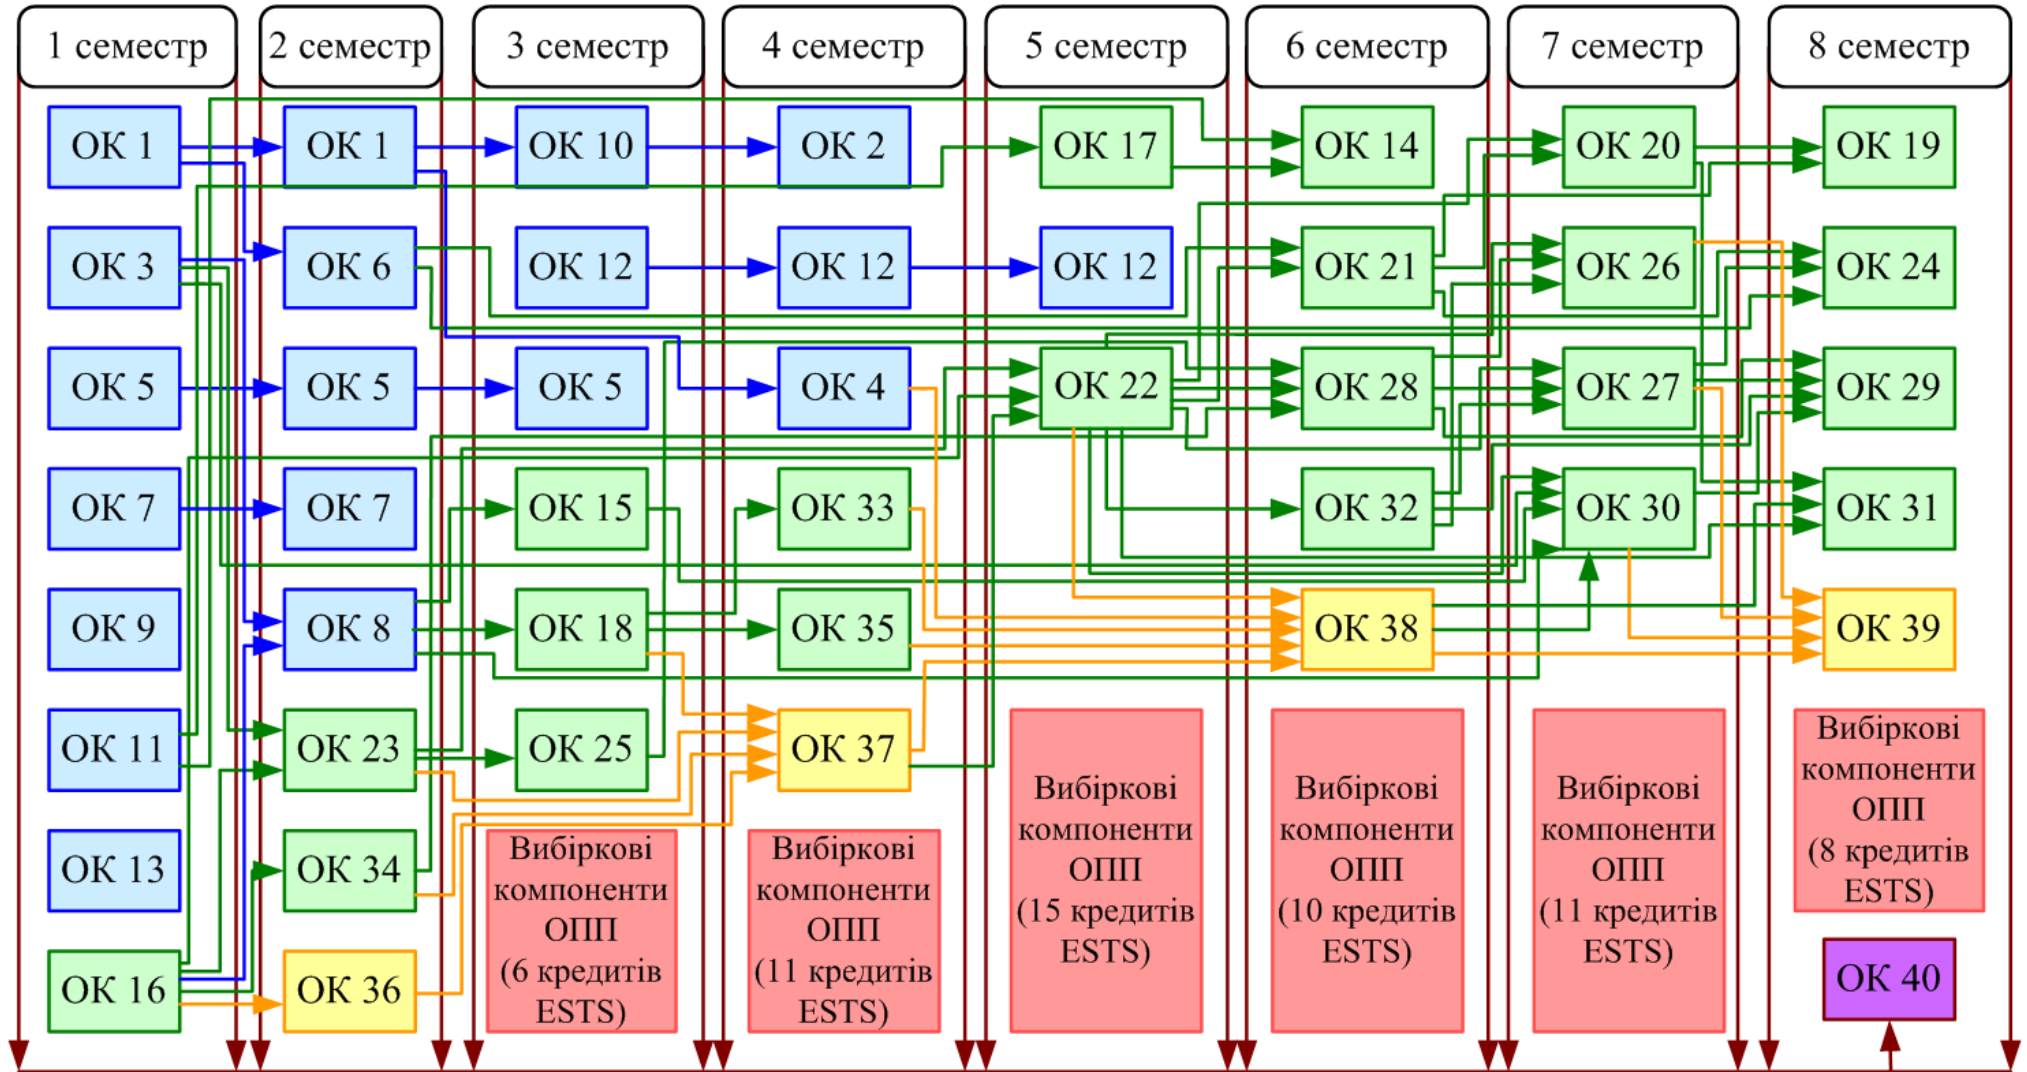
1 семестр

ОК 1
ОК 3
ОК 5
ОК 7
ОК 9
ОК 11
ОК 13
ОК 16

2 семестр

ОК 1
ОК 6
ОК 5
ОК 7
ОК 8
ОК 23
ОК 34
ОК 36

3 семестр

ОК 10
ОК 12
ОК 5
ОК 15
ОК 18
ОК 25
Вибіркові компоненти ОПП (6 кредитів ESTS)

4 семестр

ОК 2
ОК 12
ОК 4
ОК 33
ОК 35
ОК 37
Вибіркові компоненти ОПП (11 кредитів ESTS)

5 семестр

ОК 17
ОК 12
ОК 22
Вибіркові компоненти ОПП (15 кредитів ESTS)

6 семестр

ОК 14
ОК 21
ОК 28
ОК 32
ОК 38
Вибіркові компоненти ОПП (10 кредитів ESTS)

7 семестр

ОК 20
ОК 26
ОК 27
ОК 30
Вибіркові компоненти ОПП (11 кредитів ESTS)

8 семестр

ОК 19
ОК 24
ОК 29
ОК 31
ОК 39
Вибіркові компоненти ОПП (8 кредитів ESTS)
ОК 40